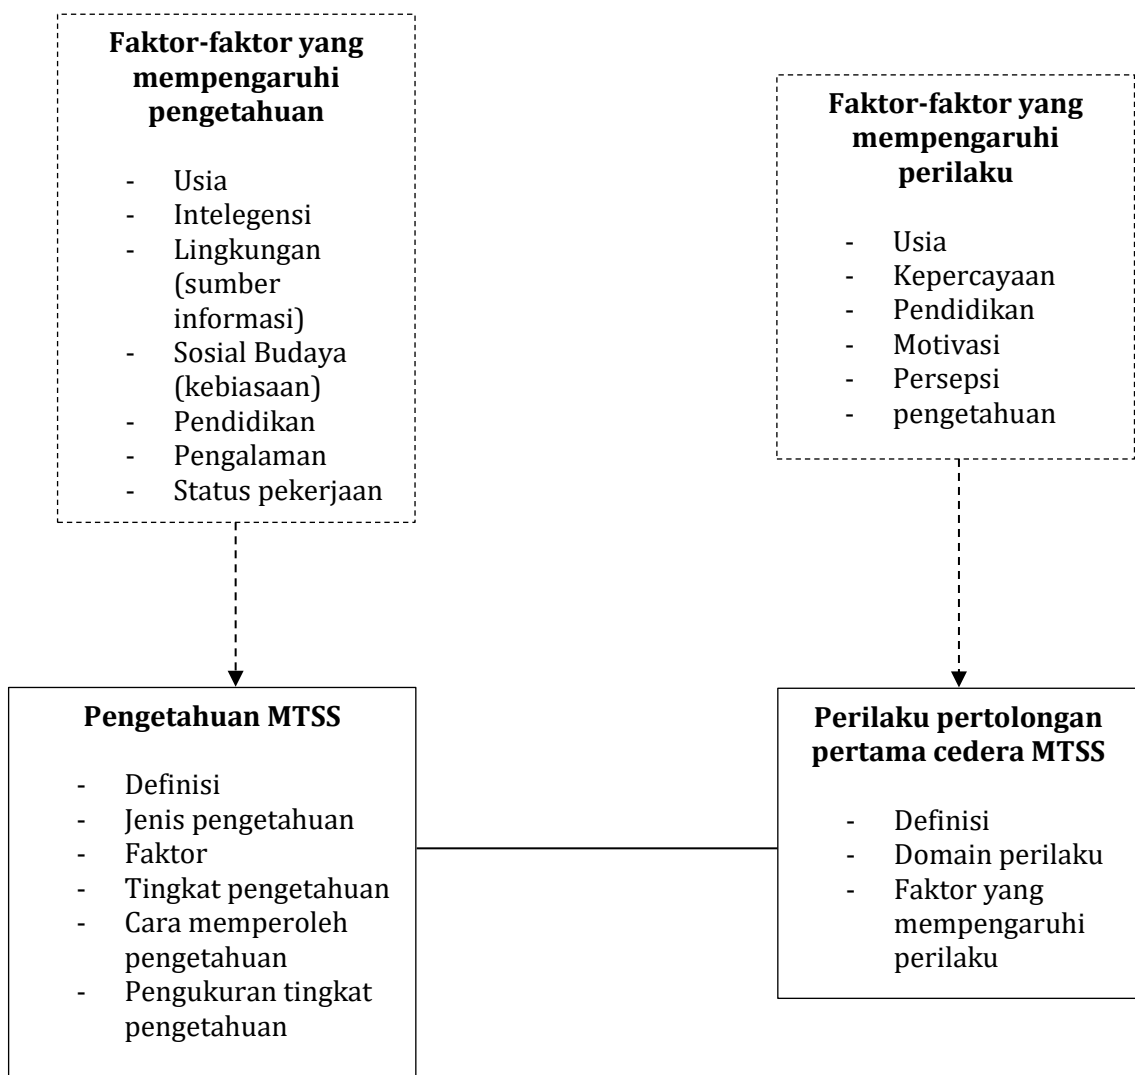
**Faktor-faktor yang mempengaruhi pengetahuan**

- Usia
- Intelegensi
- Lingkungan (sumber informasi)
- Sosial Budaya (kebiasaan)
- Pendidikan
- Pengalaman
- Status pekerjaan

**Faktor-faktor yang mempengaruhi perilaku**

- Usia
- Kepercayaan
- Pendidikan
- Motivasi
- Persepsi
- pengetahuan

**Pengetahuan MTSS**

- Definisi
- Jenis pengetahuan
- Faktor
- Tingkat pengetahuan
- Cara memperoleh pengetahuan
- Pengukuran tingkat pengetahuan

**Perilaku pertolongan pertama cedera MTSS**

- Definisi
- Domain perilaku
- Faktor yang mempengaruhi perilaku